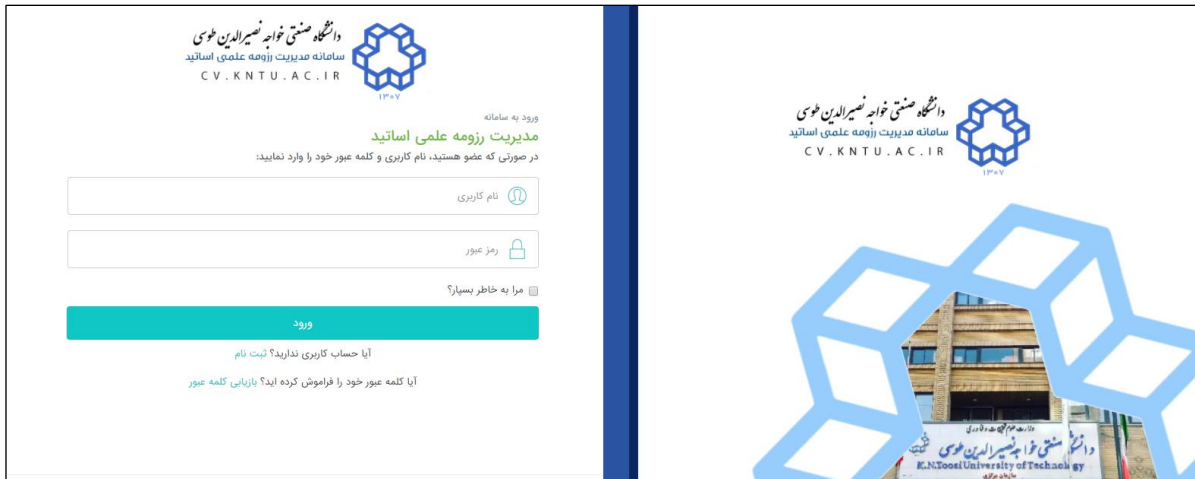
دانشگاه صنعتی خواجه نصیرالدین طوسی
سامانه مدیریت رزومه علمی اساتید
CV.KNTU.AC.IR
۱۳۰۷

ورود به سامانه
مدیریت رزومه علمی اساتید
در صورتی که عضو هستید، نام کاربری و کلمه عبور خود را وارد نمایید:

نام کاربری

رمز عبور

مرا به خاطر بسپار؟

ورود

آیا حساب کاربری ندارید؟ ثبت نام

آیا کلمه عبور خود را فراموش کرده اید؟ بازیابی کلمه عبور

دانشگاه صنعتی خواجه نصیرالدین طوسی
سامانه مدیریت رزومه علمی اساتید
CV.KNTU.AC.IR
۱۳۰۷

دانشگاه صنعتی خواجه نصیرالدین طوسی
K.N.Toosi University of Technology